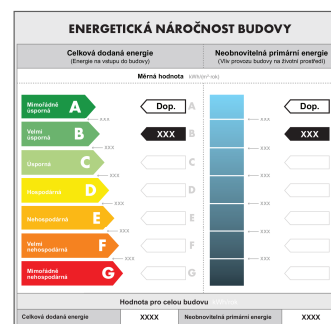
ENERGETICKÁ NÁROČNOST BUDOVY

Celková dodaná energie
(Energie na vstupu do budovy)

Neobnovitelná primární energie
(Vliv provozu budovy na životní prostředí)

Měrná hodnota kWh/(m²·rok)

Mimořádně úsporná A
Dop.
A
xxx
xxx
Dop.

Velmi úsporná B
XXX
B
xxx
xxx
XXX

Úsporná C
xxx
C
xxx

Hospodárná D
xxx
D
xxx

Nehospodárná E
xxx
E
xxx

Velmi nehospodárná F
xxx
F
xxx

Mimořádně nehospodárná G
G

Hodnota pro celou budovu MWh/rok

| Celková dodaná energie | XXXX | Neobnovitelná primární energie | XXXX |